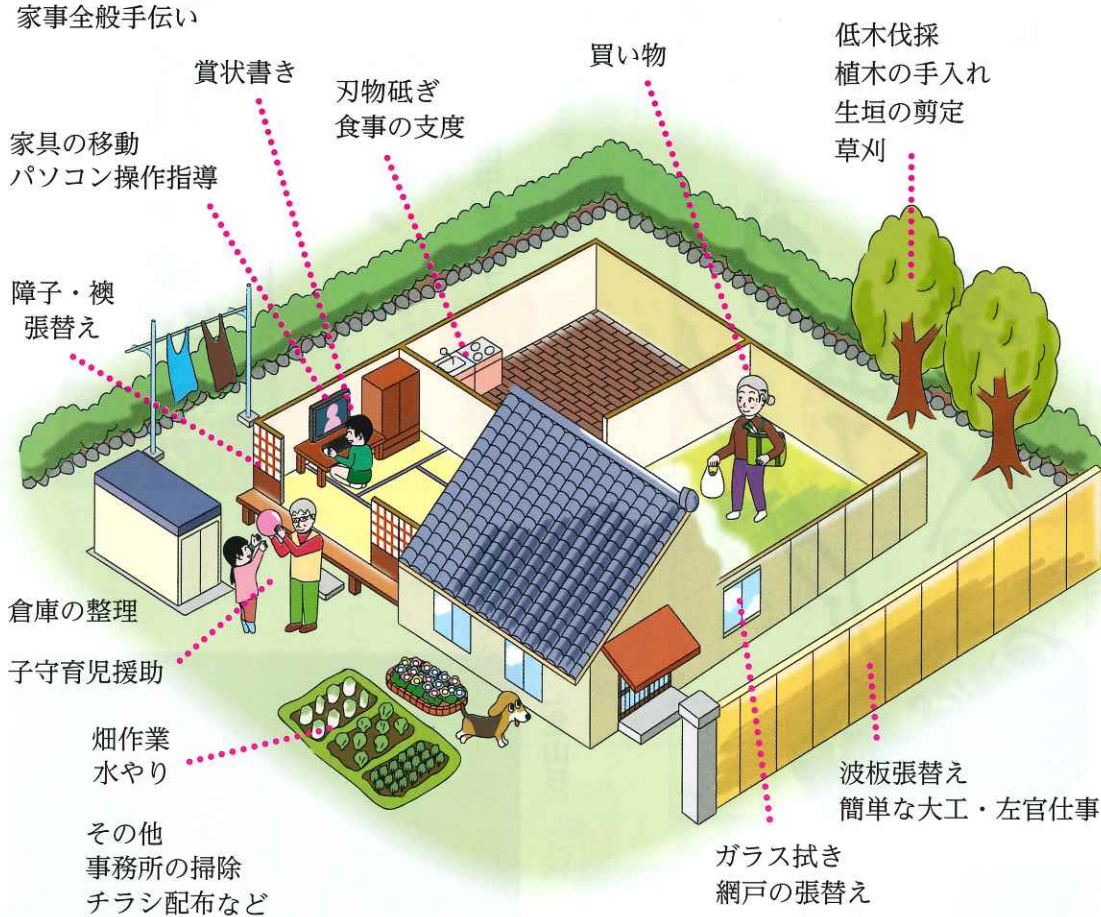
家事全般手伝い

賞状書き

刃物砥ぎ
食事の支度

買い物

低木伐採
植木の手入れ
生垣の剪定
草刈

家具の移動
パソコン操作指導

障子・襖
張替え

倉庫の整理

子守育児援助

畑作業
水やり

その他
事務所の掃除
チラシ配布など

ガラス拭き
網戸の張替え

波板張替え
簡単な大工・左官仕事